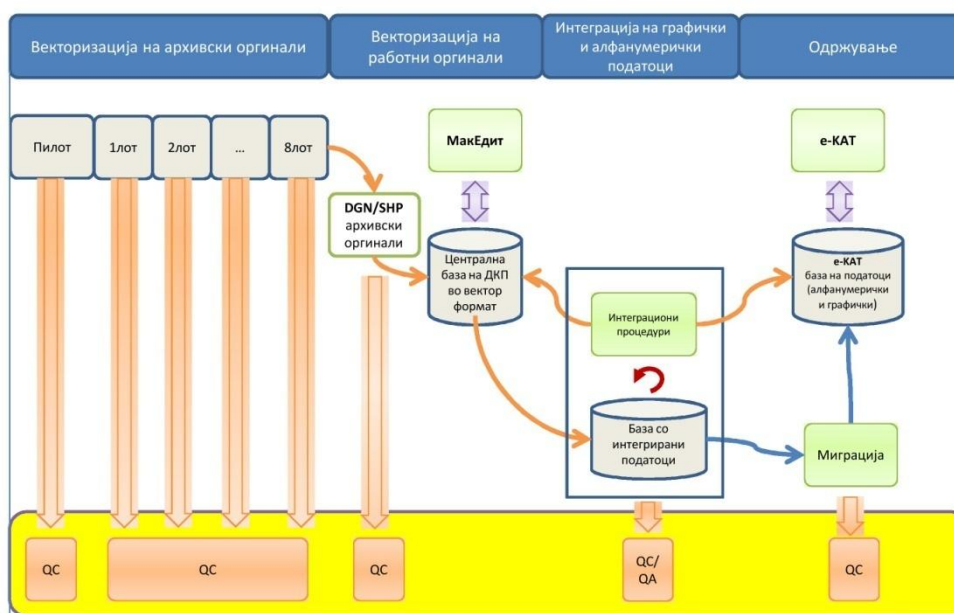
Векторизација на архивски оргинали

Векторизација на работни оргинали

Интеграција на графички и алфанумерички податоци

Одржување

Пилот

1лот

2лот

...

8лот

DGN/SHP архивски оргинали

МакЕдит

Централна база на ДКП во вектор формат

Интеграциони процедури

База со интегрирани податоци

е-КАТ

е-КАТ база на податоци (алфанумерички и графички)

Миграција

QC

QC

QC

QC/ QA

QC